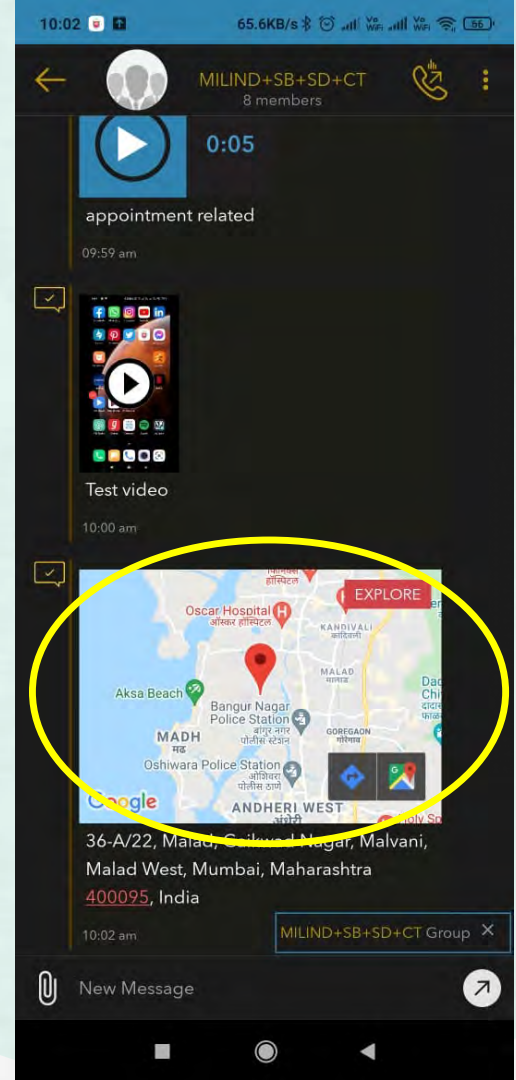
10:02
65.6KB/s
56

MILIND+SB+SD+CT
8 members

0:05
appointment related
09:59 am

Test video
10:00 am

हॉस्पिटल
EXPLORE
Oscar Hospital
ऑस्कर हॉस्पिटल
KANDIVALI
कांदिवली
MALAD
मालाड
Aksa Beach
Bangur Nagar Police Station
बांगुर नगर पोलिस स्टेशन
MADH
मढ
GOREGAON
गोरेगाव
Oshiwara Police Station
ओशिवरा पोलिस ठाणे
Google
ANDHERI WEST
अंधेरी

36-A/22, Malad, Gaikwad Nagar, Malvani, Malad West, Mumbai, Maharashtra 400095, India
10:02 am
MILIND+SB+SD+CT Group

New Message